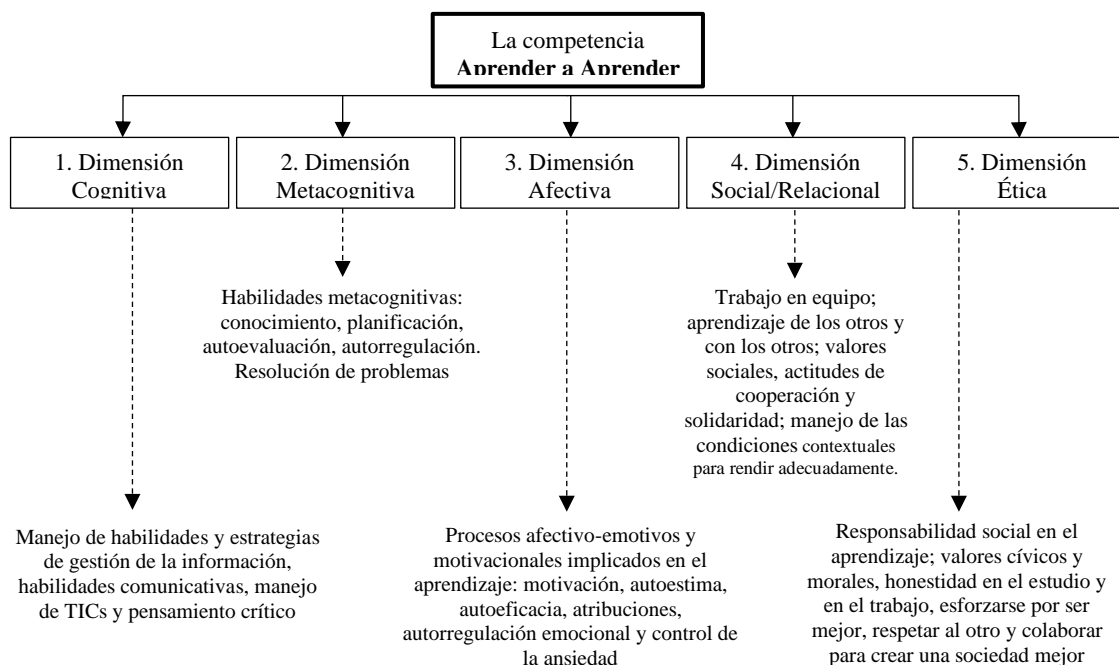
La competencia
**Aprender a Aprender**

1. Dimensión Cognitiva

2. Dimensión Metacognitiva

3. Dimensión Afectiva

4. Dimensión Social/Relacional

5. Dimensión Ética

Habilidades metacognitivas: conocimiento, planificación, autoevaluación, autorregulación. Resolución de problemas

Trabajo en equipo; aprendizaje de los otros y con los otros; valores sociales, actitudes de cooperación y solidaridad; manejo de las condiciones contextuales para rendir adecuadamente.

Manejo de habilidades y estrategias de gestión de la información, habilidades comunicativas, manejo de TICs y pensamiento crítico

Procesos afectivo-emotivos y motivacionales implicados en el aprendizaje: motivación, autoestima, autoeficacia, atribuciones, autorregulación emocional y control de la ansiedad

Responsabilidad social en el aprendizaje; valores cívicos y morales, honestidad en el estudio y en el trabajo, esforzarse por ser mejor, respetar al otro y colaborar para crear una sociedad mejor